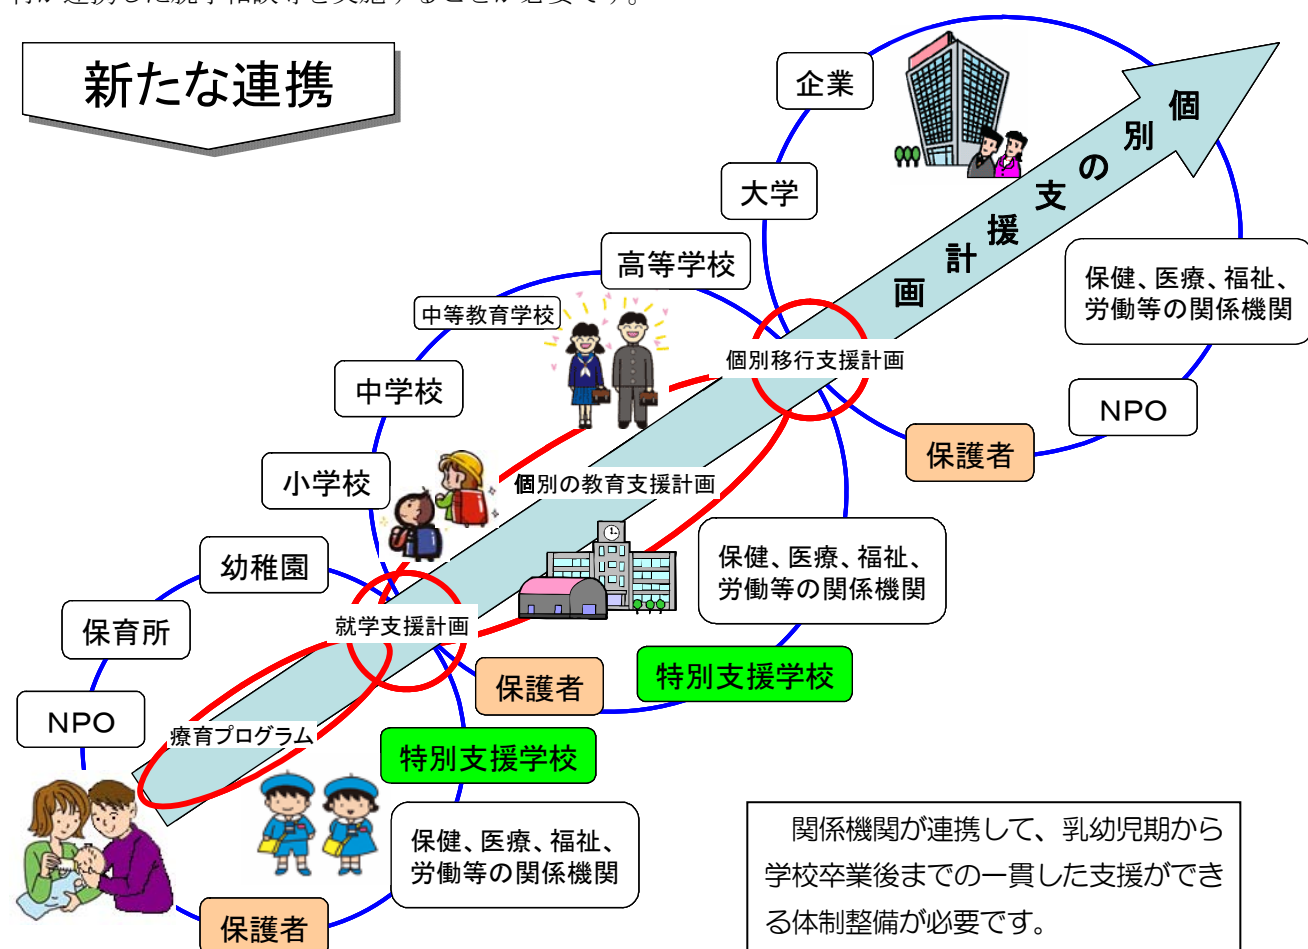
新たな連携

企業

大学

個別の支援計画

高等学校

中等教育学校

保健、医療、福祉、労働等の関係機関

個別移行支援計画

中学校

NPO

保護者

小学校

個別の教育支援計画

保健、医療、福祉、労働等の関係機関

幼稚園

保育所

就学支援計画

保護者

特別支援学校

NPO

療育プログラム

特別支援学校

保健、医療、福祉、労働等の関係機関

保護者

関係機関が連携して、乳幼児期から学校卒業後までの一貫した支援ができる体制整備が必要です。